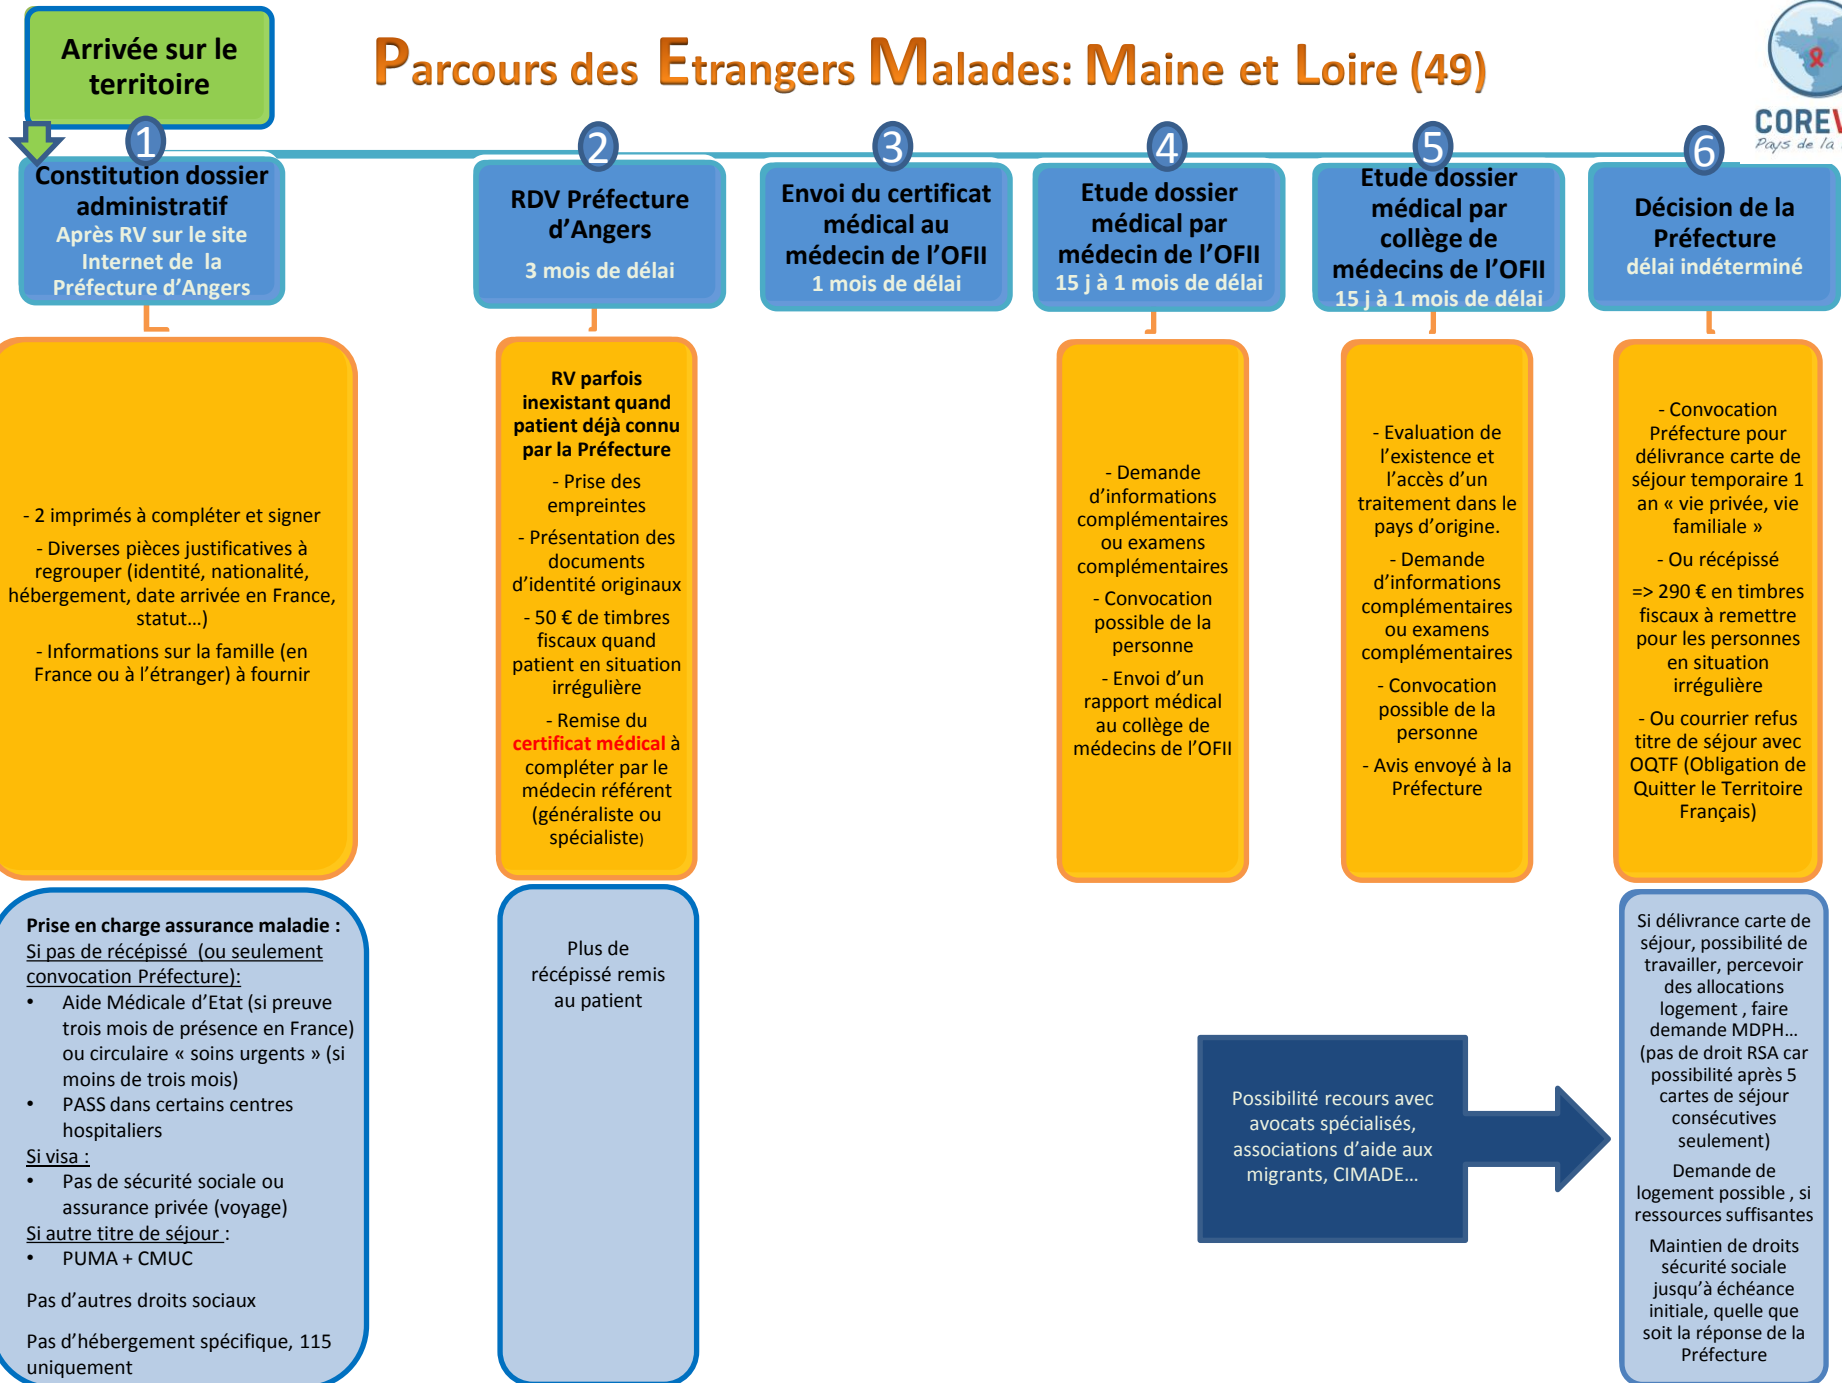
Arrivée sur le territoire

Parcours des Etrangers Malades: Maine et Loire (49)

COREV
Pays de la

1
Constitution dossier administratif
Après RV sur le site Internet de la Préfecture d'Angers

2
RDV Préfecture d'Angers
3 mois de délai

3
Envoi du certificat médical au médecin de l'OFII
1 mois de délai

4
Etude dossier médical par médecin de l'OFII
15 j à 1 mois de délai

5
Etude dossier médical par collège de médecins de l'OFII
15 j à 1 mois de délai

6
Décision de la Préfecture
délai indéterminé

- 2 imprimés à compléter et signer

- Diverses pièces justificatives à regrouper (identité, nationalité, hébergement, date arrivée en France, statut…)

- Informations sur la famille (en France ou à l'étranger) à fournir

RV parfois inexistant quand patient déjà connu par la Préfecture

- Prise des empreintes

- Présentation des documents d'identité originaux

- 50 € de timbres fiscaux quand patient en situation irrégulière

- Remise du certificat médical à compléter par le médecin référent (généraliste ou spécialiste)

- Demande d'informations complémentaires ou examens complémentaires

- Convocation possible de la personne

- Envoi d'un rapport médical au collège de médecins de l'OFII

- Evaluation de l'existence et l'accès d'un traitement dans le pays d'origine.

- Demande d'informations complémentaires ou examens complémentaires

- Convocation possible de la personne

- Avis envoyé à la Préfecture

- Convocation Préfecture pour délivrance carte de séjour temporaire 1 an « vie privée, vie familiale »

- Ou récépissé

=> 290 € en timbres fiscaux à remettre pour les personnes en situation irrégulière

- Ou courrier refus titre de séjour avec OQTF (Obligation de Quitter le Territoire Français)

Prise en charge assurance maladie :
Si pas de récépissé (ou seulement convocation Préfecture):
• Aide Médicale d'Etat (si preuve trois mois de présence en France) ou circulaire « soins urgents » (si moins de trois mois)
• PASS dans certains centres hospitaliers
Si visa :
• Pas de sécurité sociale ou assurance privée (voyage)
Si autre titre de séjour :
• PUMA + CMUC

Pas d'autres droits sociaux

Pas d'hébergement spécifique, 115 uniquement

Plus de récépissé remis au patient

Possibilité recours avec avocats spécialisés, associations d'aide aux migrants, CIMADE…

Si délivrance carte de séjour, possibilité de travailler, percevoir des allocations logement , faire demande MDPH… (pas de droit RSA car possibilité après 5 cartes de séjour consécutives seulement)

Demande de logement possible , si ressources suffisantes

Maintien des droits sécurité sociale jusqu'à échéance initiale, quelle que soit la réponse de la Préfecture